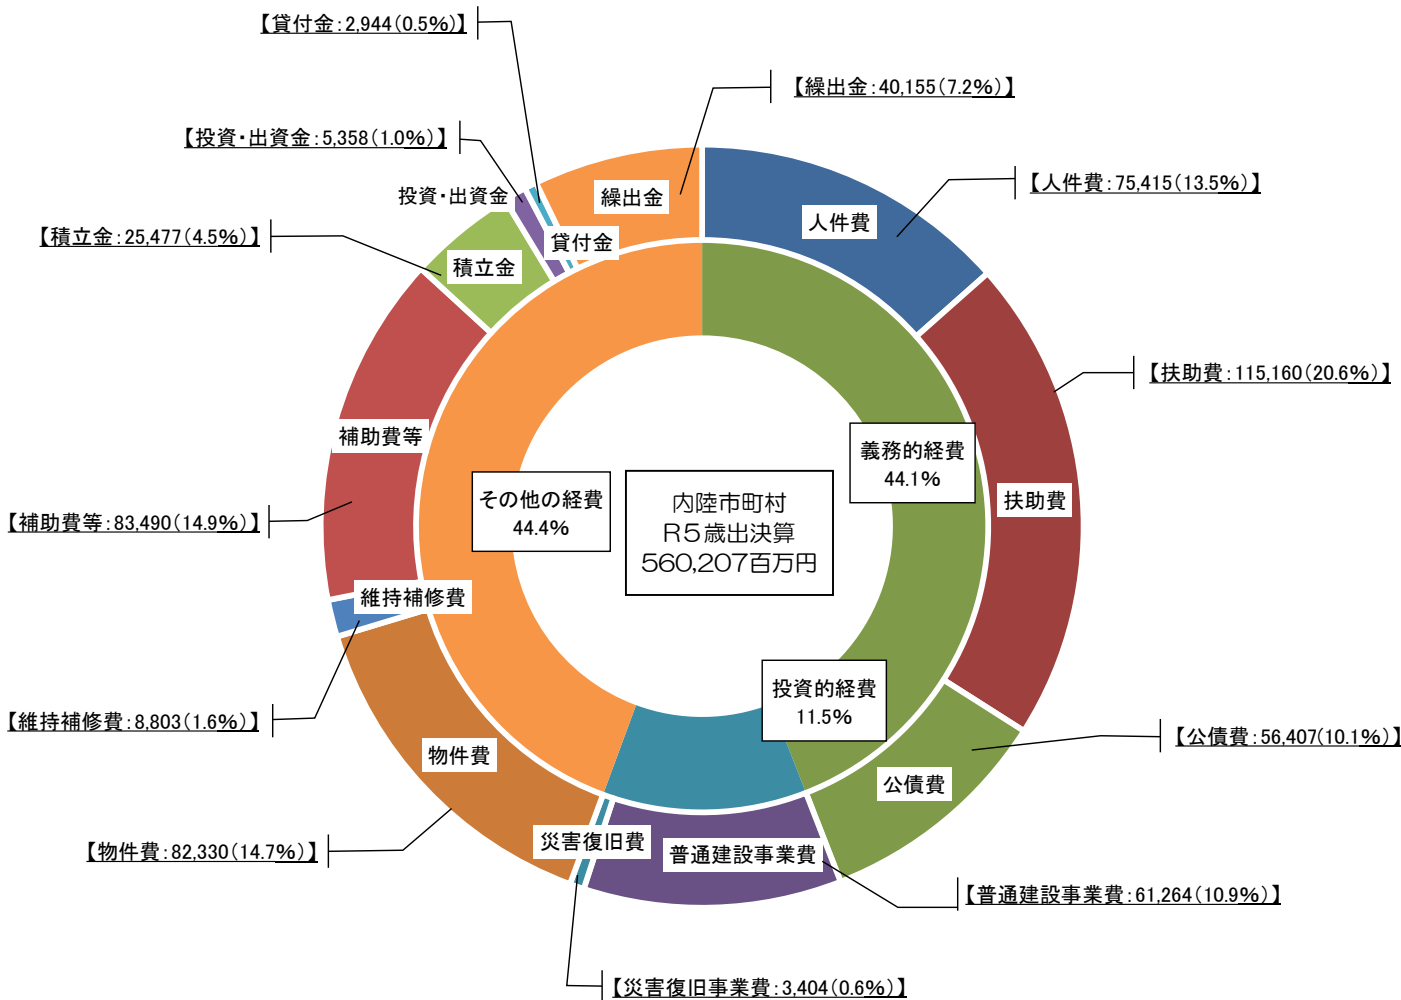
【貸付金：2,944（0.5%）】

【繰出金：40,155（7.2%）】

【投資・出資金：5,358（1.0%）】

繰出金

【人件費：75,415（13.5%）】

投資・出資金

人件費

貸付金

【積立金：25,477（4.5%）】

積立金

【扶助費：115,160（20.6%）】

補助費等

義務的経費
44.1%

その他の経費
44.4%

内陸市町村
R5歳出決算
560,207百万円

扶助費

【補助費等：83,490（14.9%）】

維持補修費

投資的経費
11.5%

【維持補修費：8,803（1.6%）】

【公債費：56,407（10.1%）】

物件費

公債費

災害復旧費

普通建設事業費

【物件費：82,330（14.7%）】

【普通建設事業費：61,264（10.9%）】

【災害復旧事業費：3,404（0.6%）】